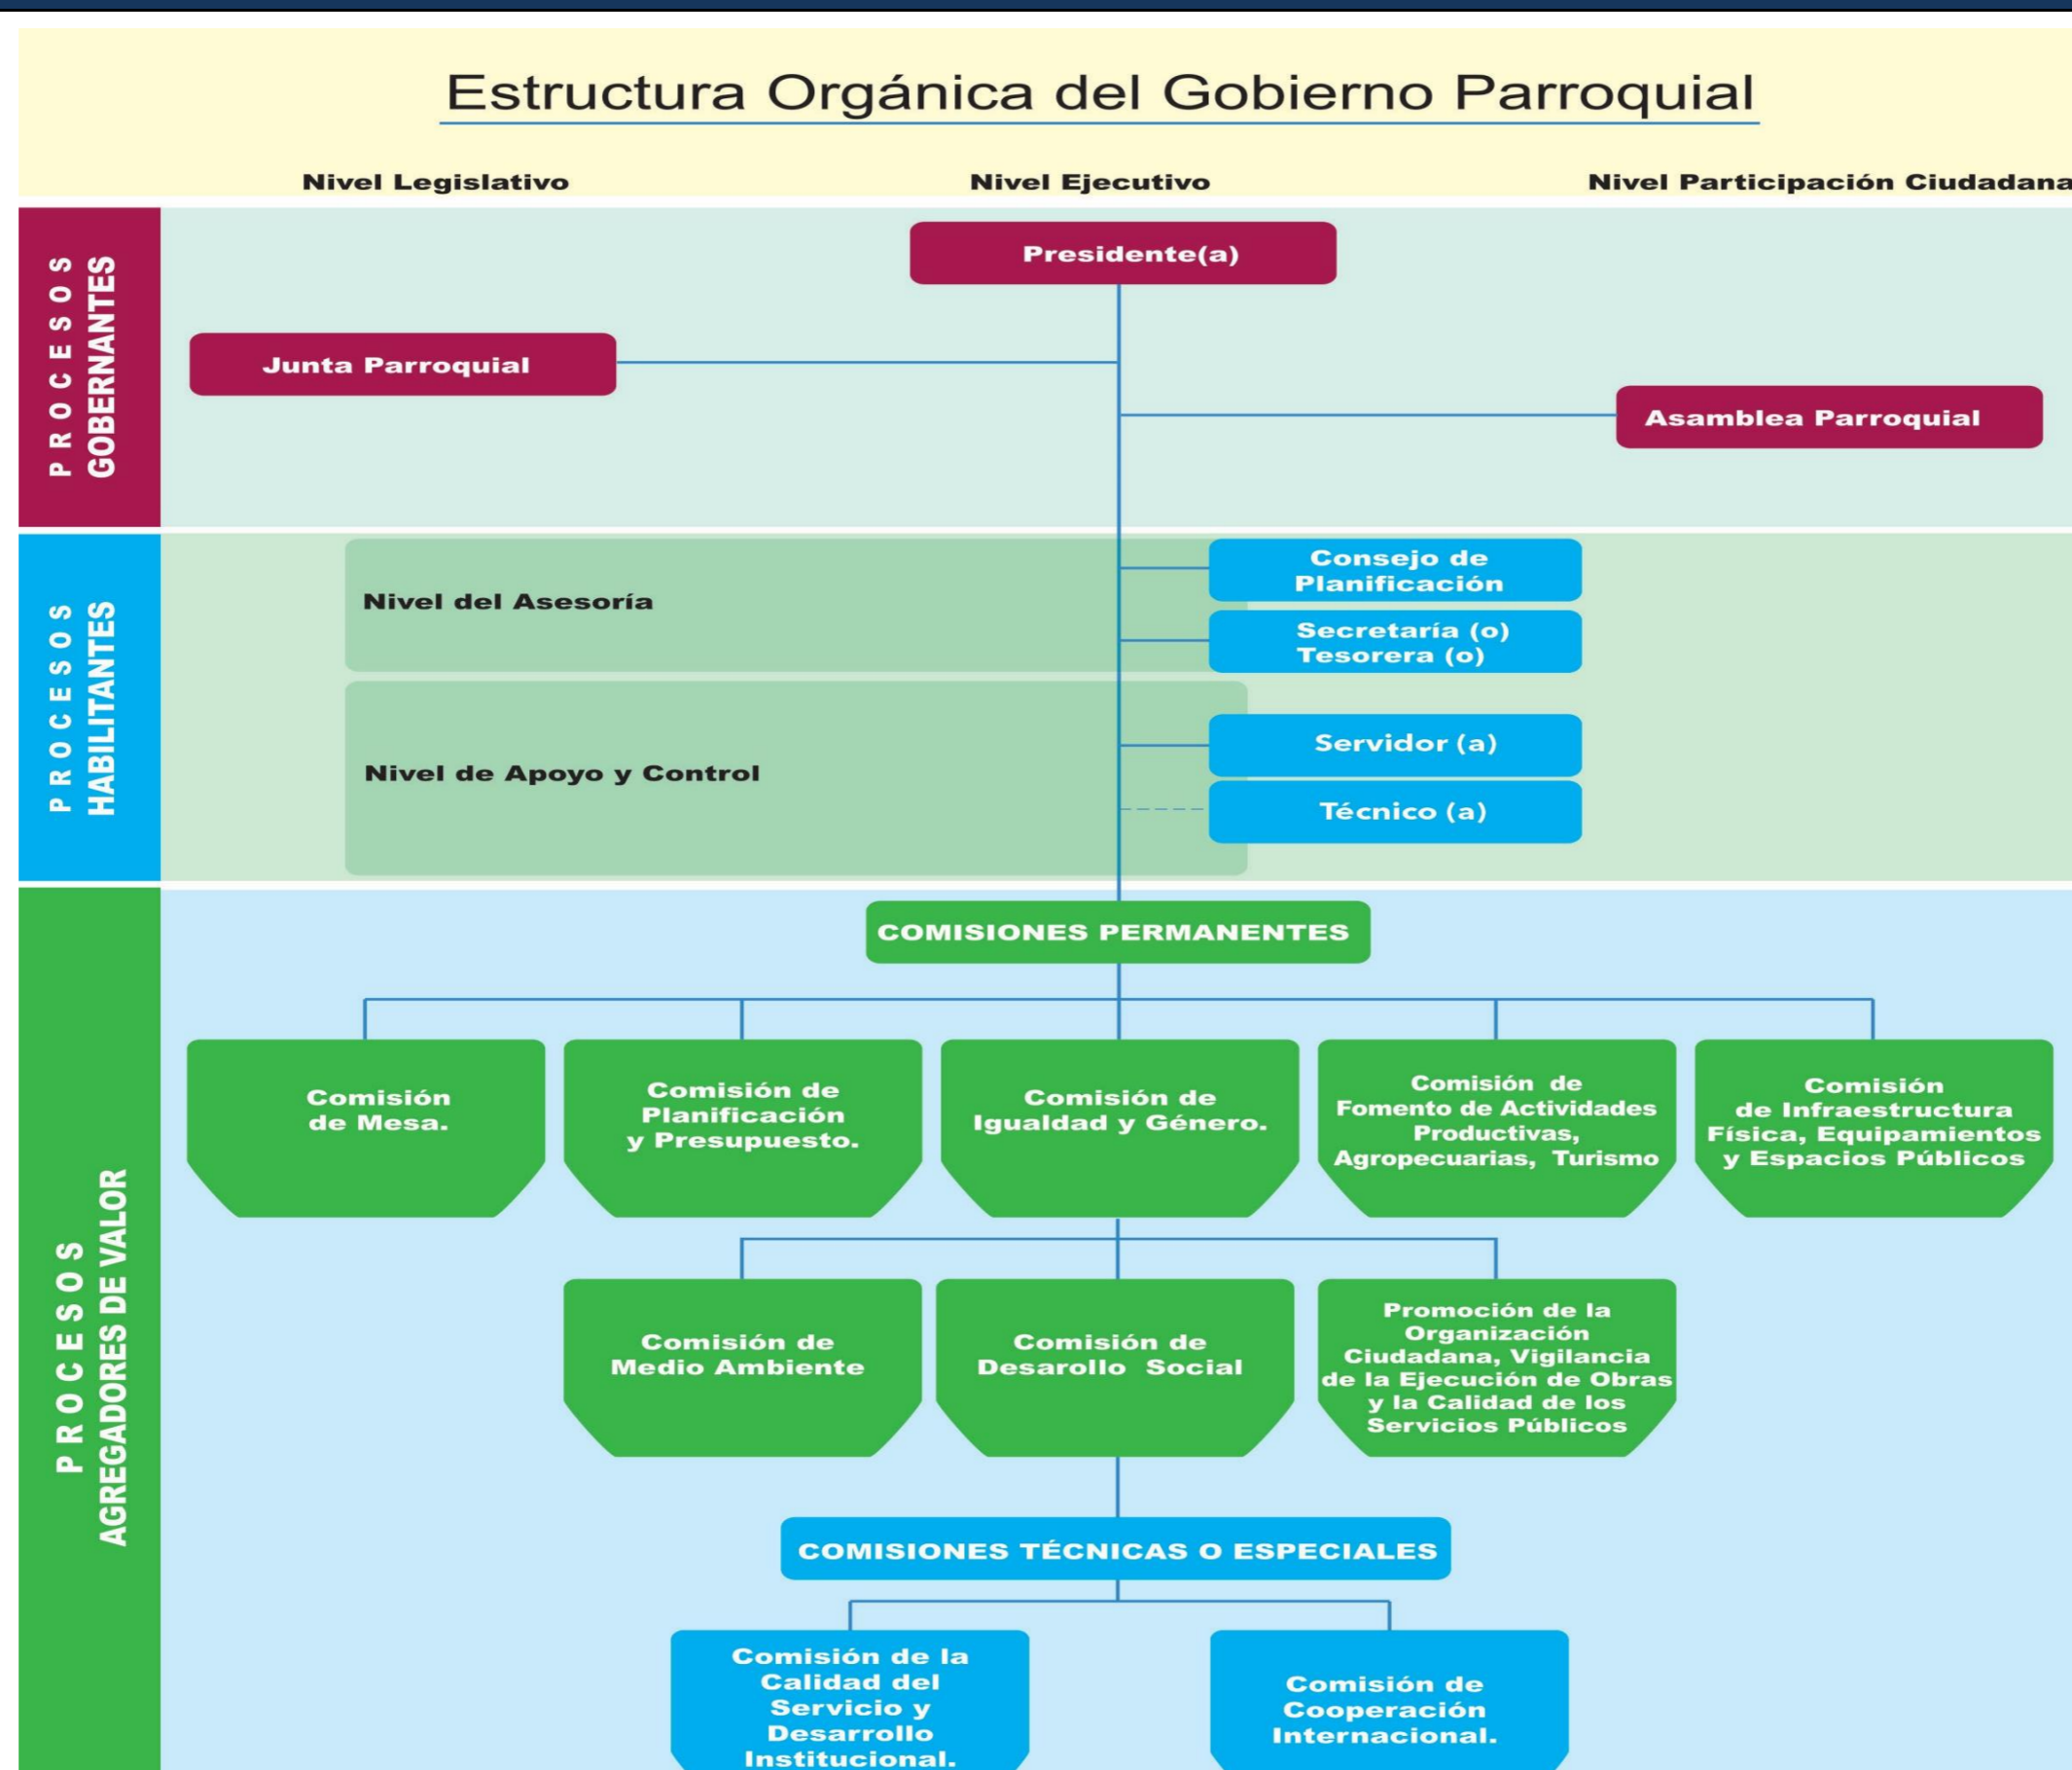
Estructura Orgánica del Gobierno Parroquial

Nivel Legislativo

Nivel Ejecutivo

Nivel Participación Ciudadana

PROCESOS GOBERNANTES

Presidente(a)

Junta Parroquial

Asamblea Parroquial

PROCESOS HABILITANTES

Nivel del Asesoría

Consejo de Planificación

Secretaría (o) Tesorera (o)

Nivel de Apoyo y Control

Servidor (a)

Técnico (a)

PROCESOS AGREGADORES DE VALOR

COMISIONES PERMANENTES

Comisión de Mesa.

Comisión de Planificación y Presupuesto.

Comisión de Igualdad y Género.

Comisión de Fomento de Actividades Productivas, Agropecuarias, Turismo

Comisión de Infraestructura Física, Equipamientos y Espacios Públicos

Comisión de Medio Ambiente

Comisión de Desarrollo Social

Promoción de la Organización Ciudadana, Vigilancia de la Ejecución de Obras y la Calidad de los Servicios Públicos

COMISIONES TÉCNICAS O ESPECIALES

Comisión de la Calidad del Servicio y Desarrollo Institucional.

Comisión de Cooperación Internacional.